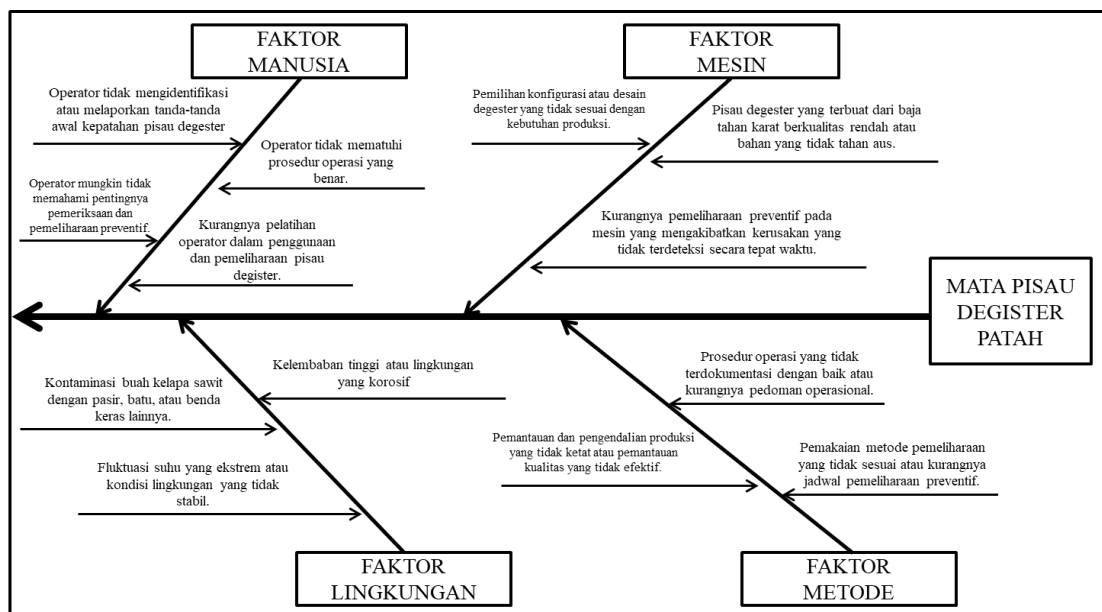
FAKTOR MANUSIA

Operator tidak mengidentifikasi atau melaporkan tanda-tanda awal kepatahan pisau degester

Operator tidak mematuhi prosedur operasi yang benar.

Operator mungkin tidak memahami pentingnya pemeriksaan dan pemeliharaan preventif.

Kurangnya pelatihan operator dalam penggunaan dan pemeliharaan pisau degister.

FAKTOR MESIN

Pemilihan konfigurasi atau desain degester yang tidak sesuai dengan kebutuhan produksi.

Pisau degester yang terbuat dari baja tahan karat berkualitas rendah atau bahan yang tidak tahan aus.

Kurangnya pemeliharaan preventif pada mesin yang mengakibatkan kerusakan yang tidak terdeteksi secara tepat waktu.

MATA PISAU DEGISTER PATAH

Kontaminasi buah kelapa sawit dengan pasir, batu, atau benda keras lainnya.

Kelembaban tinggi atau lingkungan yang korosif

Fluktuasi suhu yang ekstrem atau kondisi lingkungan yang tidak stabil.

FAKTOR LINGKUNGAN

Prosedur operasi yang tidak terdokumentasi dengan baik atau kurangnya pedoman operasional.

Pemantauan dan pengendalian produksi yang tidak ketat atau pemantauan kualitas yang tidak efektif.

Pemakaian metode pemeliharaan yang tidak sesuai atau kurangnya jadwal pemeliharaan preventif.

FAKTOR METODE